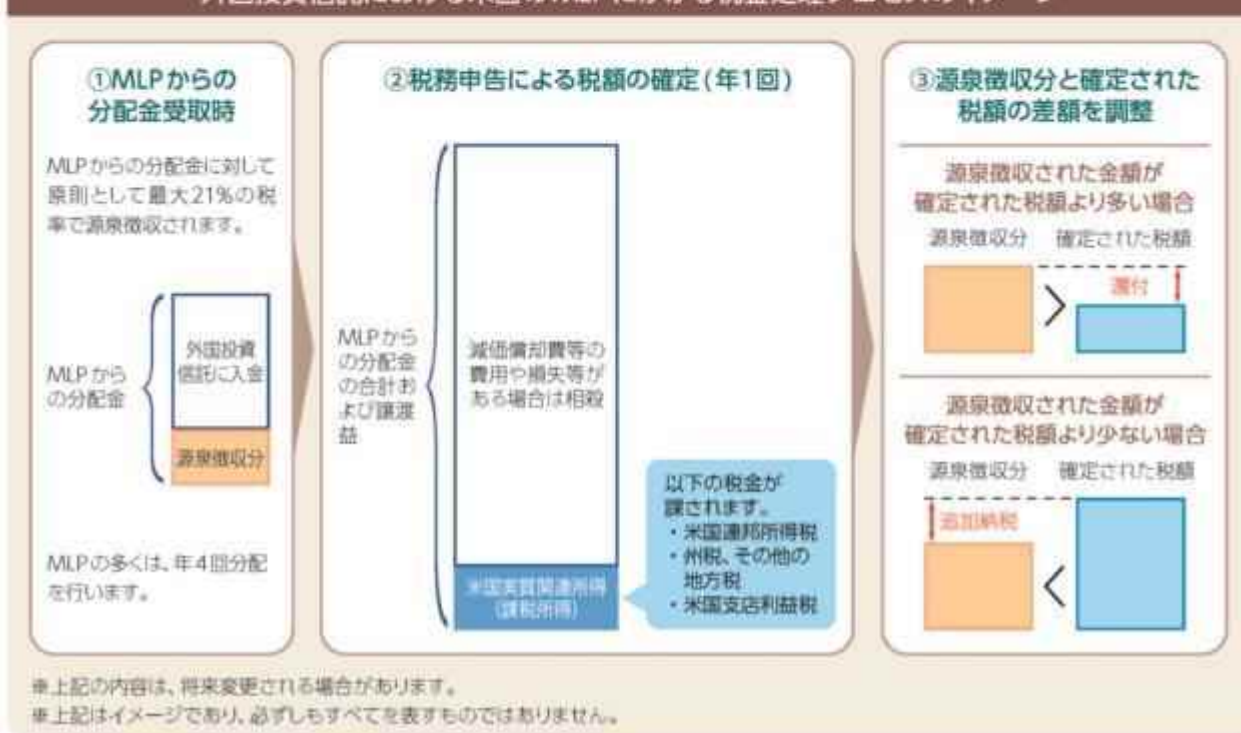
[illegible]

①MLPからの分配金受取時

MLPからの分配金に対して原則として最大21%の税率で源泉徴収されます。

MLPからの分配金

外国投資信託に入金

源泉徴収分

MLPの多くは、年4回分配を行います。

②税務申告による税額の確定(年1回)

MLPからの分配金の合計および譲渡益

減価償却費等の費用や損失等がある場合は相殺

米国支店関連所得(課税所得)

以下の税金が課されます。
・米国連邦所得税
・州税、その他の地方税
・米国支店利益税

③源泉徴収分と確定された税額の差額を調整

源泉徴収された金額が確定された税額より多い場合

源泉徴収分　確定された税額

還付

源泉徴収された金額が確定された税額より少ない場合

源泉徴収分　確定された税額

追加納税

※上記の内容は、将来変更される場合があります。
※上記はイメージであり、必ずしもすべてを表すものではありません。